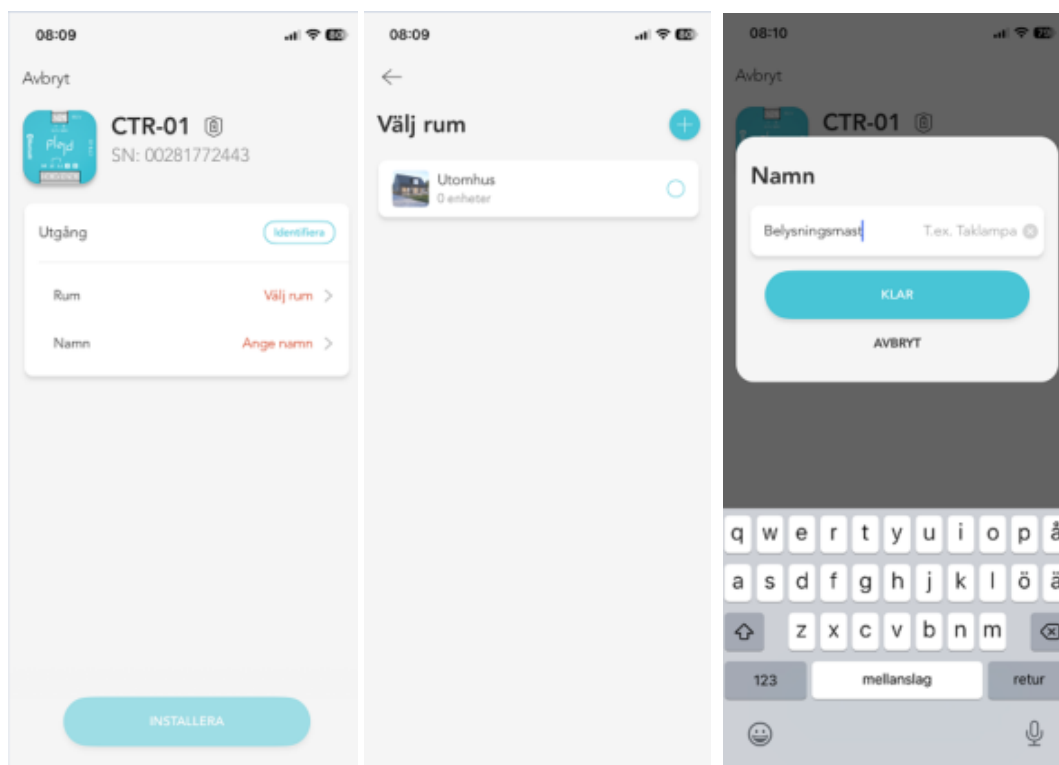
08:09

Avbryt

CTR-01

SN: 00281772443

Utgång

Identifiera

Rum

Välj rum

Namn

Ange namn

INSTALLERA

08:09

Välj rum

Utomhus

0 enheter

08:10

Avbryt

CTR-01

Namn

Belysningsmast

T.ex. Taklampa

KLAR

AVBRYT

q w e r t y u i o p å

a s d f g h j k l ö ä

z x c v b n m

123

mellanslag

retur